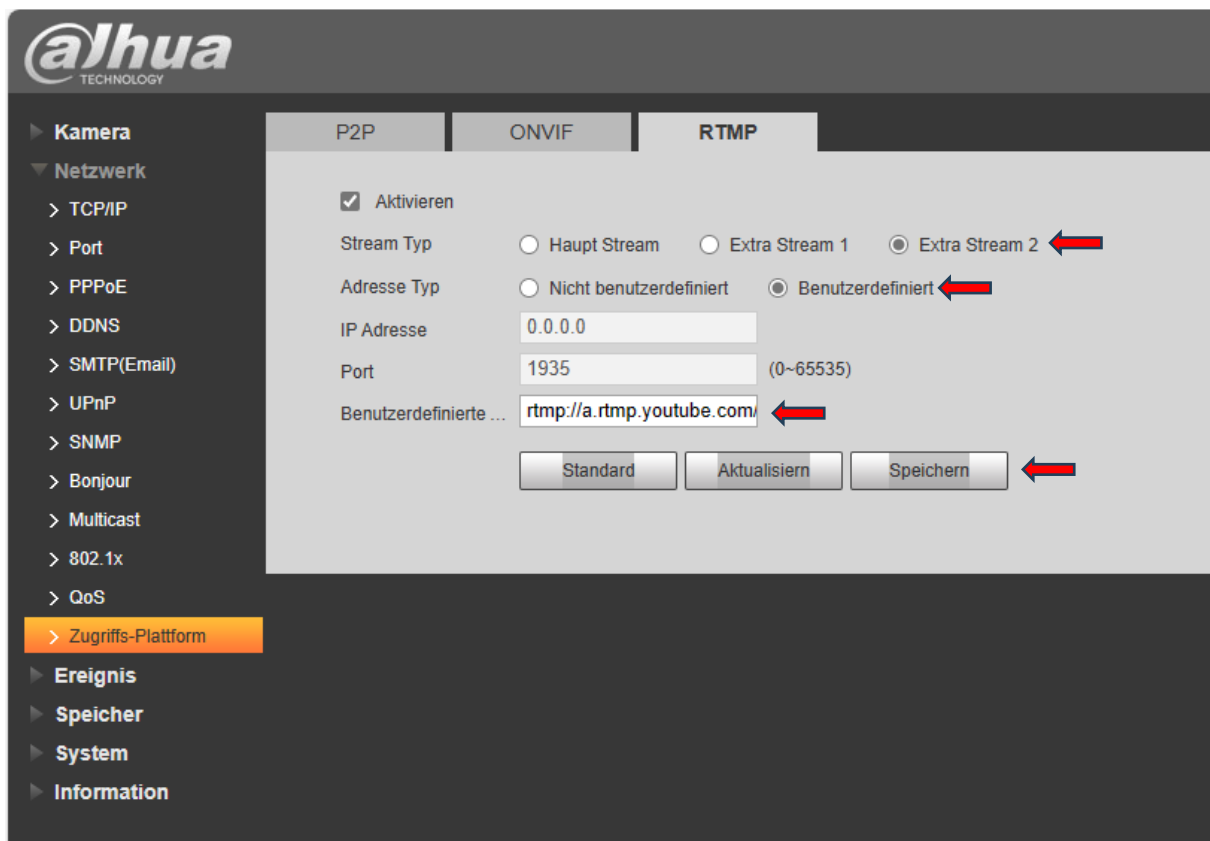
alhua
TECHNOLOGY

Kamera
Netzwerk
> TCP/IP
> Port
> PPPoE
> DDNS
> SMTP(Email)
> UPnP
> SNMP
> Bonjour
> Multicast
> 802.1x
> QoS
> Zugriffs-Plattform
Ereignis
Speicher
System
Information

P2P
ONVIF
RTMP

Aktivieren

Stream Typ
Haupt Stream
Extra Stream 1
Extra Stream 2

Adresse Typ
Nicht benutzerdefiniert
Benutzerdefiniert

IP Adresse
0.0.0.0

Port
1935
(0~65535)

Benutzerdefinierte ...
rtmp://a.rtmp.youtube.com/

Standard
Aktualisiern
Speichern